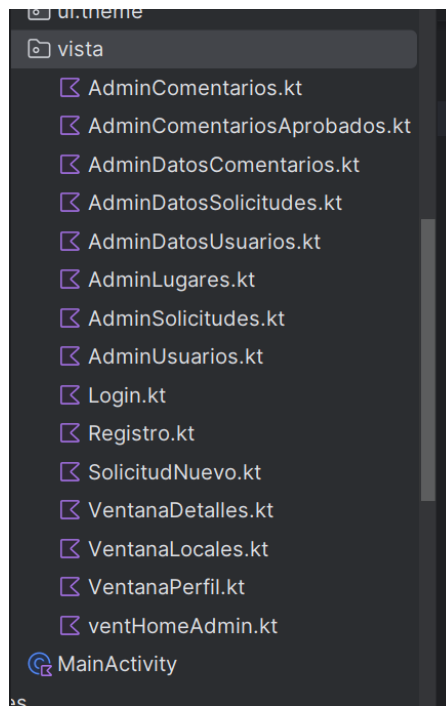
ui.theme
vista
AdminComentarios.kt
AdminComentariosAprobados.kt
AdminDatosComentarios.kt
AdminDatosSolicitudes.kt
AdminDatosUsuarios.kt
AdminLugares.kt
AdminSolicitudes.kt
AdminUsuarios.kt
Login.kt
Registro.kt
SolicitudNuevo.kt
VentanaDetalles.kt
VentanaLocales.kt
VentanaPerfil.kt
ventHomeAdmin.kt
MainActivity
es